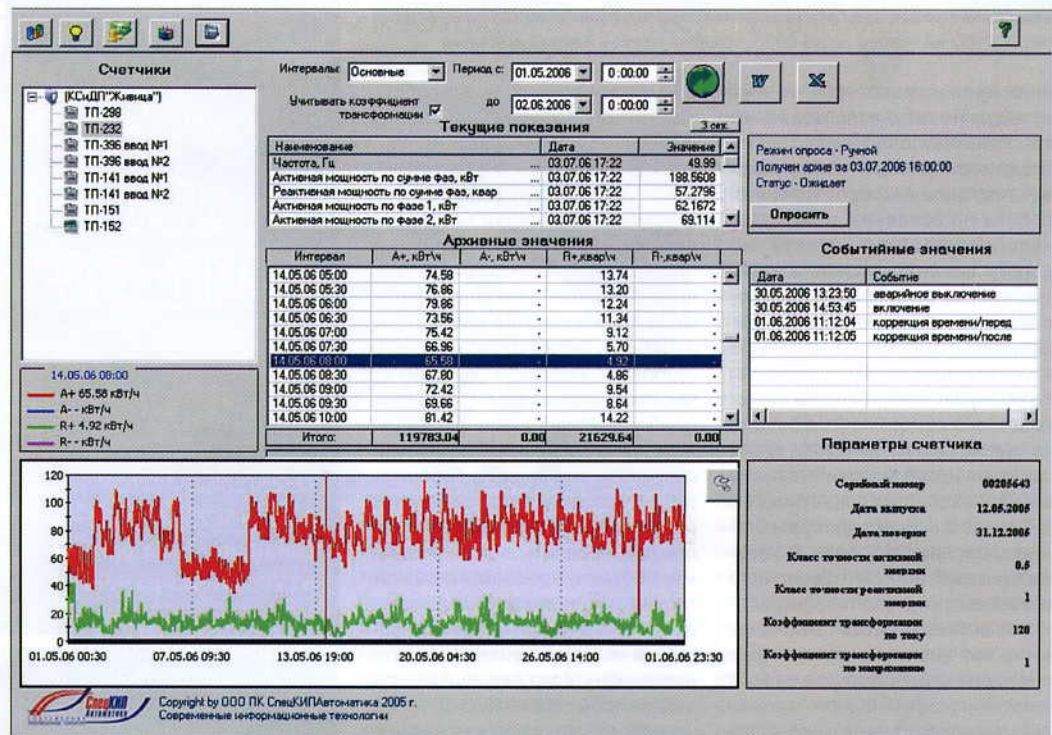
Счетчики

(КСиДП"Живица")
ТП-298
ТП-232
ТП-396 ввод №1
ТП-396 ввод №2
ТП-141 ввод №1
ТП-141 ввод №2
ТП-151
ТП-152

Интервалы: Основные
Период с: 01.05.2006 0:00:00
Учитывать коэффициент трансформации
до 02.06.2006 0:00:00

Текущие показания
3 сек.

| Наименование | Дата | Значение |
|---|---|---|
| Частота, Гц | 03.07.06 17:22 | 49.99 |
| Активная мощность по сумме фаз, кВт | 03.07.06 17:22 | 188.5608 |
| Реактивная мощность по сумме фаз, квар | 03.07.06 17:22 | 57.2796 |
| Активная мощность по фазе 1, кВт | 03.07.06 17:22 | 62.1672 |
| Активная мощность по фазе 2, кВт | 03.07.06 17:22 | 69.114 |

Режим опроса - Ручной
Получен архив за 03.07.2006 16:00:00
Статус - Ожидает
Опросить

Архивные значения

| Интервал | А+, кВт\ч | А-, кВт\ч | R+,квар\ч | R-,квар\ч |
|---|---|---|---|---|
| 14.05.06 05:00 | 74.58 | - | 13.74 | - |
| 14.05.06 05:30 | 76.86 | - | 13.20 | - |
| 14.05.06 06:00 | 79.86 | - | 12.24 | - |
| 14.05.06 06:30 | 73.56 | - | 11.34 | - |
| 14.05.06 07:00 | 75.42 | - | 9.12 | - |
| 14.05.06 07:30 | 66.96 | - | 5.70 | - |
| 14.05.06 08:00 | 65.58 | - | 4.92 | - |
| 14.05.06 08:30 | 67.80 | - | 4.86 | - |
| 14.05.06 09:00 | 72.42 | - | 9.54 | - |
| 14.05.06 09:30 | 69.66 | - | 8.64 | - |
| 14.05.06 10:00 | 81.42 | - | 14.22 | - |
| Итого: | 119783.04 | 0.00 | 21629.64 | 0.00 |

Событийные значения

| Дата | Событие |
|---|---|
| 30.05.2006 13:23:50 | аварийное выключение |
| 30.05.2006 14:53:45 | включение |
| 01.06.2006 11:12:04 | коррекция времени/перед |
| 01.06.2006 11:12:05 | коррекция времени/после |

14.05.06 08:00
A+ 65.58 кВт/ч
A- - кВт/ч
R+ 4.92 кВт/ч
R- - кВт/ч

Параметры счетчика

Серийный номер 00205643
Дата выпуска 12.05.2005
Дата поверки 31.12.2005
Класс точности активной энергии 0.5
Класс точности реактивной энергии 1
Коэффициент трансформации по току 120
Коэффициент трансформации по напряжению 1

120
100
80
60
40
20
0
01.05.06 00:30
07.05.06 09:30
13.05.06 19:00
20.05.06 04:30
26.05.06 14:00
01.06.06 23:30

СпецКИП Автоматика
Copyright by ООО ПК СпецКИПАвтоматика 2005 г.
Современные информационные технологии